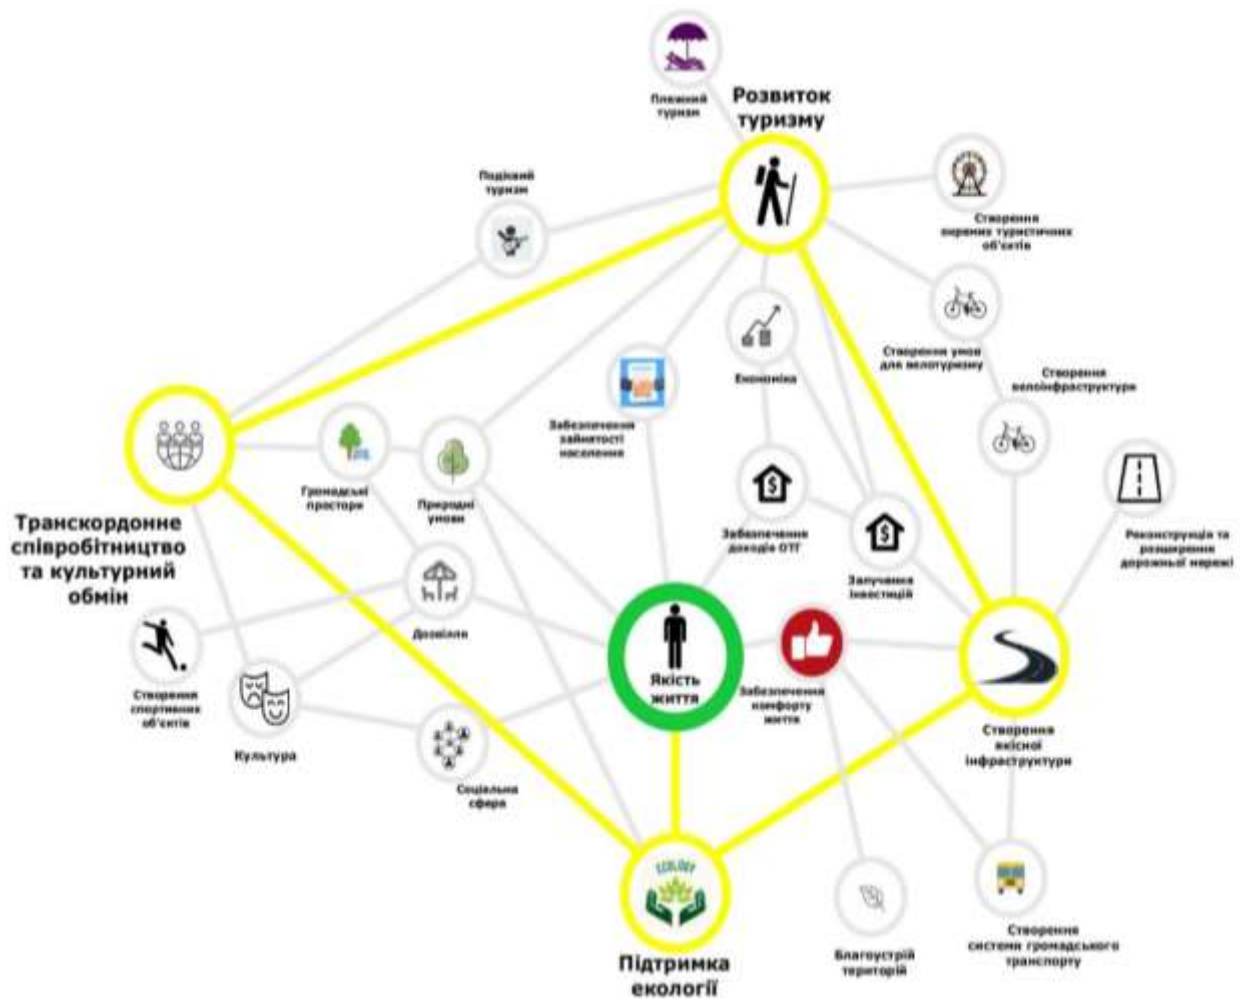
Пляжний туризм

Розвиток туризму

Подієвий туризм

Створення окремих туристичних об'єктів

Створення умов для велотуризму

Створення велоінфраструктури

Економіка

Забезпечення зайнятості населення

Транскордонне співробітництво та культурний обмін

Громадські простори

Природні умови

Забезпечення доходів ОТГ

Залучення інвестицій

Реконструкція та розширення дорожньої мережі

Дозвілля

Створення спортивних об'єктів

Якість життя

Забезпечення комфорту життя

Культура

Соціальна сфера

Створення якісної інфраструктури

ECOLOGY

Підтримка екології

Благоустрій територій

Створення системи громадського транспорту